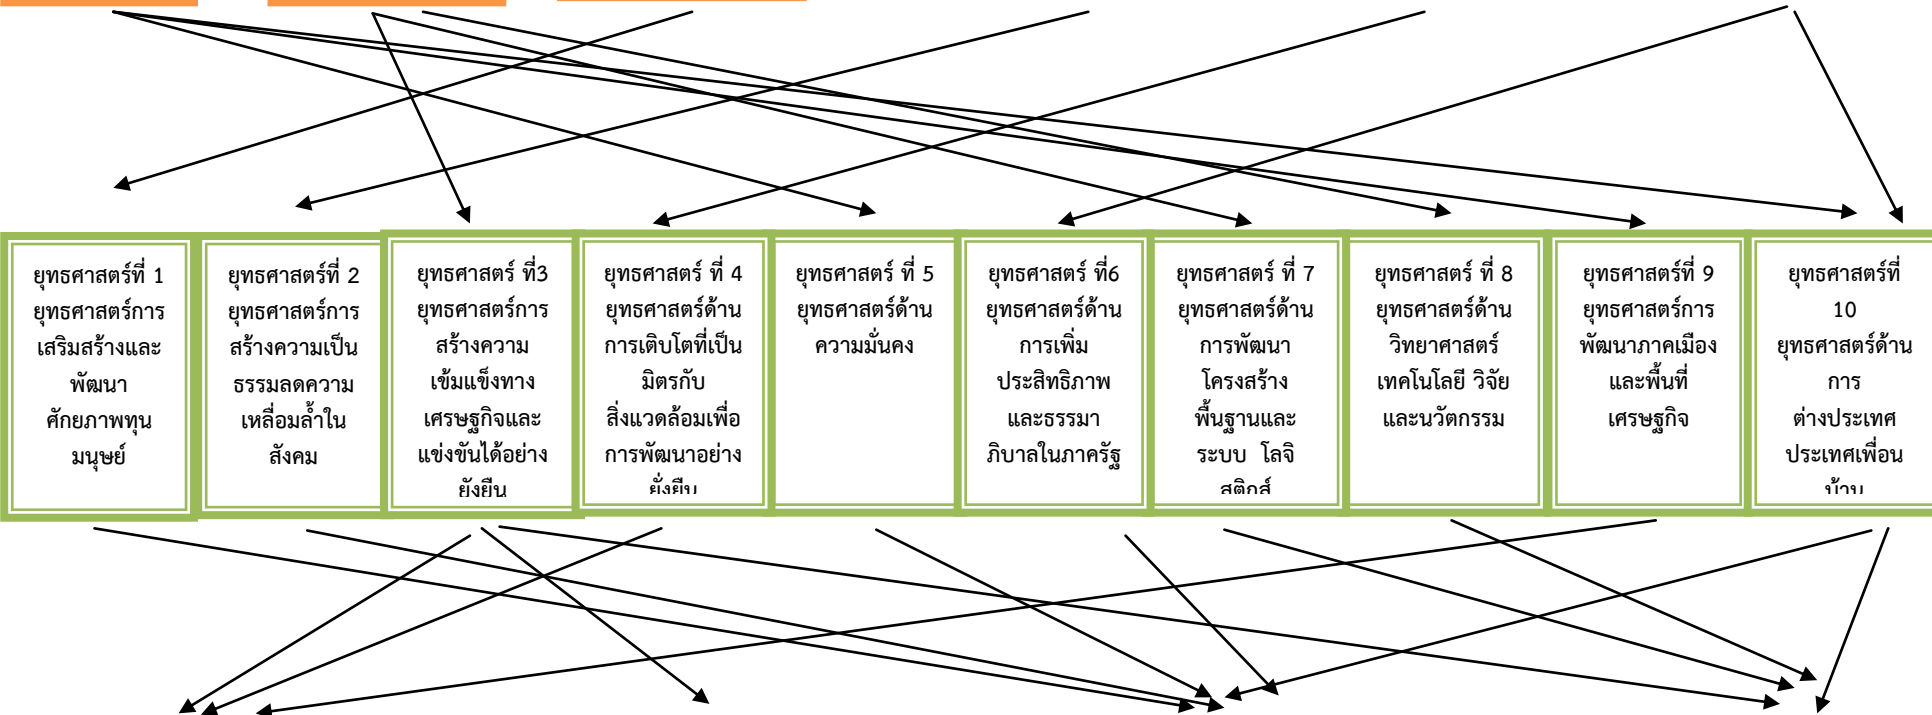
| ยุทธศาสตร์ที่ 1 ยุทธศาสตร์การเสริมสร้างและพัฒนาศักยภาพทุนมนุษย์ | ยุทธศาสตร์ที่ 2 ยุทธศาสตร์การสร้างความเป็นธรรมลดความเหลื่อมล้ำในสังคม | ยุทธศาสตร์ ที่3 ยุทธศาสตร์การสร้างความเข้มแข็งทางเศรษฐกิจและแข่งขันได้อย่างยั่งยืน | ยุทธศาสตร์ ที่ 4 ยุทธศาสตร์ด้านการเติบโตที่เป็นมิตรกับสิ่งแวดล้อมเพื่อการพัฒนาอย่างยั่งยืน | ยุทธศาสตร์ ที่ 5 ยุทธศาสตร์ด้านความมั่นคง | ยุทธศาสตร์ ที่6 ยุทธศาสตร์ด้านการเพิ่มประสิทธิภาพและธรรมาภิบาลในภาครัฐ | ยุทธศาสตร์ ที่ 7 ยุทธศาสตร์ด้านการพัฒนาโครงสร้างพื้นฐานและระบบ โลจิสติกส์ | ยุทธศาสตร์ ที่ 8 ยุทธศาสตร์ด้านวิทยาศาสตร์เทคโนโลยี วิจัยและนวัตกรรม | ยุทธศาสตร์ที่ 9 ยุทธศาสตร์การพัฒนาภาคเมืองและพื้นที่เศรษฐกิจ | ยุทธศาสตร์ที่ 10 ยุทธศาสตร์ด้านการต่างประเทศประเทศเพื่อนบ้าน |
|---|---|---|---|---|---|---|---|---|---|